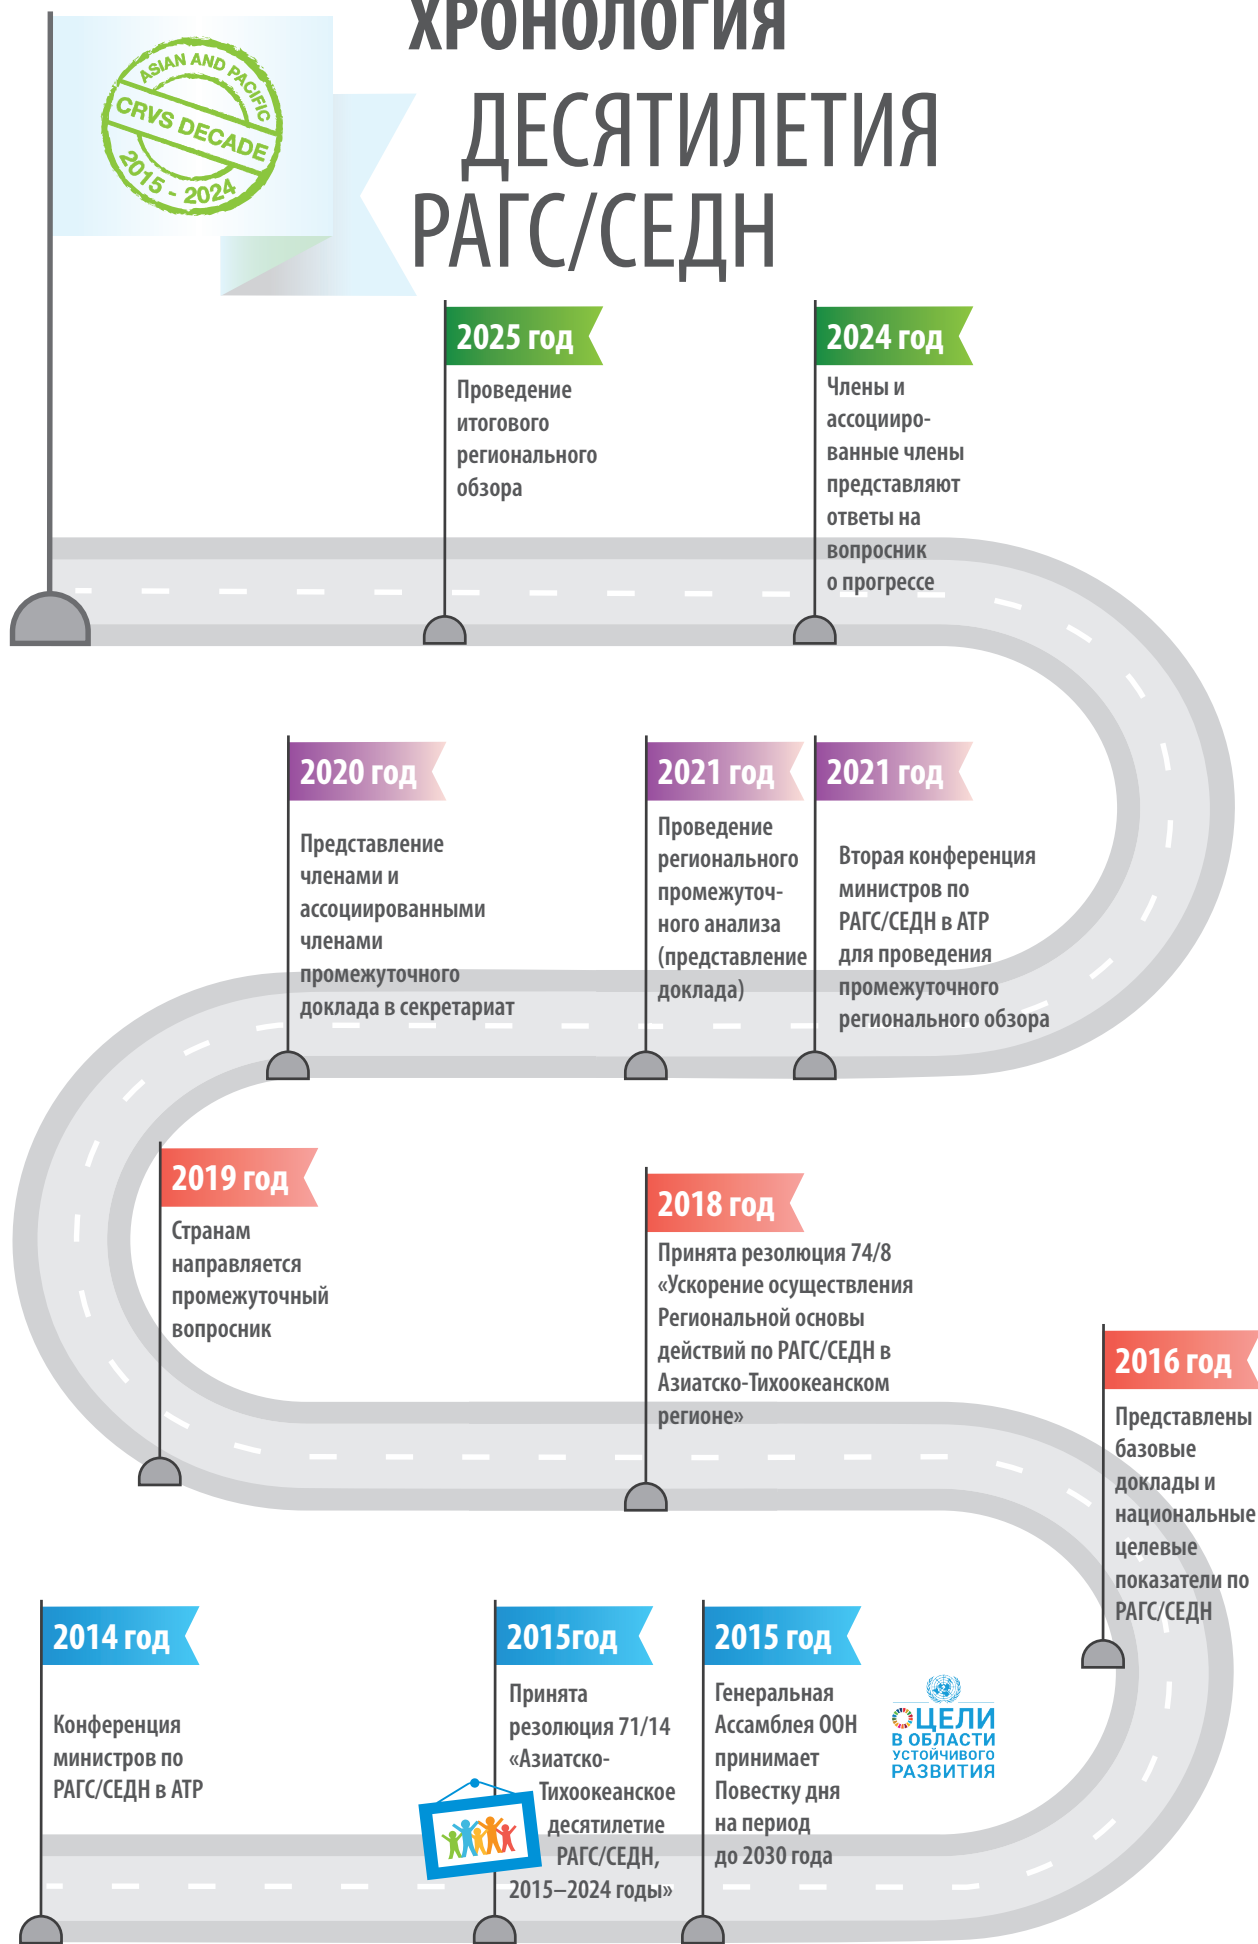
ASIAN AND PACIFIC
CRVS DECADE
2015 - 2024

ХРОНОЛОГИЯ ДЕСЯТИЛЕТИЯ РАГС/СЕДН

2025 год
Проведение итогового регионального обзора

2024 год
Члены и ассоциированные члены представляют ответы на вопросник о прогрессе

2020 год
Представление членами и ассоциированными членами промежуточного доклада в секретариат

2021 год
Проведение регионального промежуточного анализа (представление доклада)

2021 год
Вторая конференция министров по РАГС/СЕДН в АТР для проведения промежуточного регионального обзора

2019 год
Странам направляется промежуточный вопросник

2018 год
Принята резолюция 74/8 «Ускорение осуществления Региональной основы действий по РАГС/СЕДН в Азиатско-Тихоокеанском регионе»

2016 год
Представлены базовые доклады и национальные целевые показатели по РАГС/СЕДН

2014 год
Конференция министров по РАГС/СЕДН в АТР

2015год
Принята резолюция 71/14 «Азиатско-Тихоокеанское десятилетие РАГС/СЕДН, 2015–2024 годы»

2015 год
Генеральная Ассамблея ООН принимает Повестку дня на период до 2030 года

ЦЕЛИ В ОБЛАСТИ УСТОЙЧИВОГО РАЗВИТИЯ